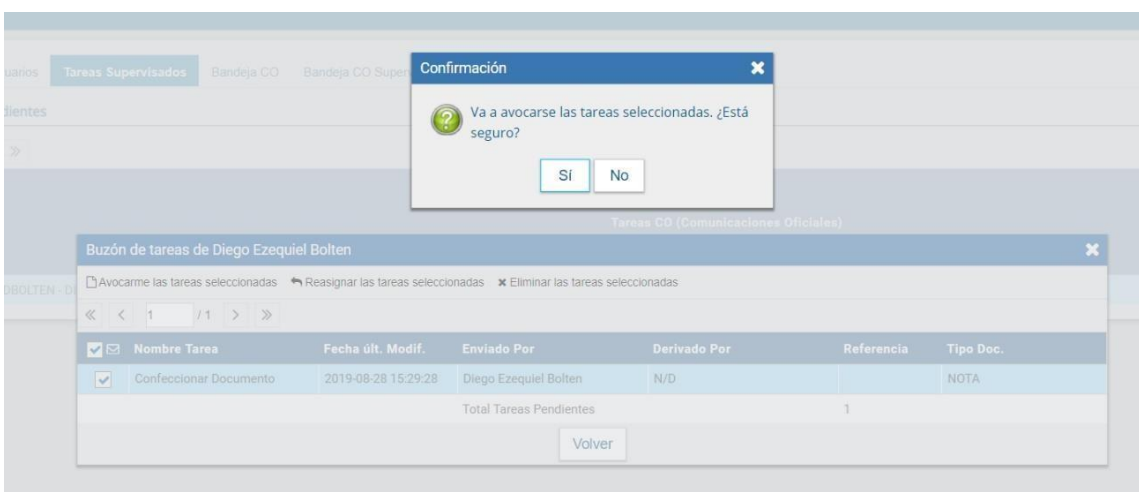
uarios Tareas Supervisados Bandeja CO Bandeja CO Super

dientes

»

Confirmación

Va a avocarse las tareas seleccionadas. ¿Está seguro?

Sí No

Tareas CO (Comunicaciones Oficiales)

Buzón de tareas de Diego Ezequiel Bolten

DBOLTEN - D

Avocarme las tareas seleccionadas Reasignar las tareas seleccionadas Eliminar las tareas seleccionadas

« < 1 /1 > »

| | Nombre Tarea | Fecha últ. Modif. | Enviado Por | Derivado Por | Referencia | Tipo Doc. |
|---|---|---|---|---|---|---|
| ✓ | Confeccionar Documento | 2019-08-28 15:29:28 | Diego Ezequiel Bolten | N/D | | NOTA |
| | | | Total Tareas Pendientes | | 1 | |

Volver